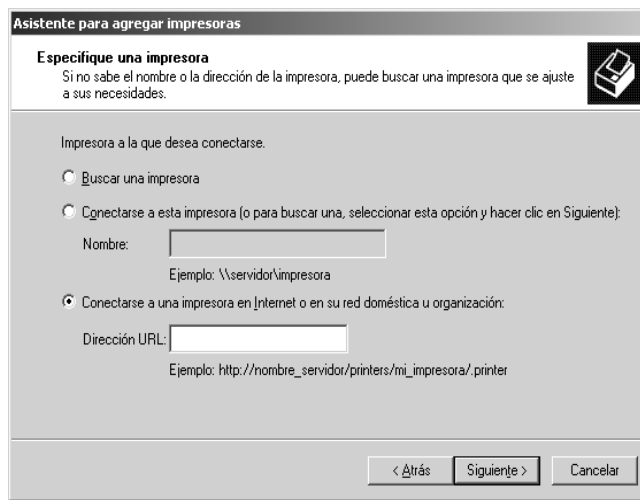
Asistente para agregar impresoras

Especifique una impresora
Si no sabe el nombre o la dirección de la impresora, puede buscar una impresora que se ajuste a sus necesidades.

Impresora a la que desea conectarse.

Buscar una impresora

Conectarse a esta impresora (o para buscar una, seleccionar esta opción y hacer clic en Siguiente):

Nombre:

Ejemplo: \\servidor\impresora

Conectarse a una impresora en Internet o en su red doméstica u organización:

Dirección URL:

Ejemplo: http://nombre_servidor/printers/mi_impresora/.printer

< Atrás | Siguiente > | Cancelar